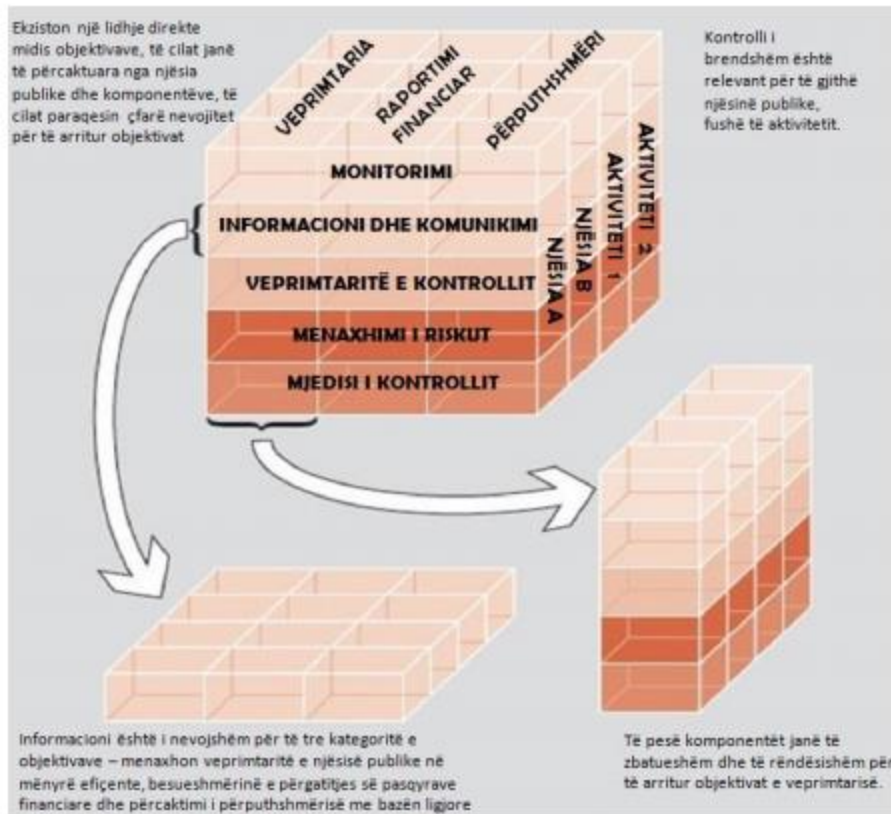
Ekziston një lidhje direkte midis objektivave, të cilat janë të përcaktuara nga njësia publike dhe komponentëve, të cilat paraqesin çfarë nevojitet për të arritur objektivat

VEPRIMTARIA

RAPORTIMI FINANCIAR

PËRPUTHSHMËRI

Kontrolli i brendshëm është relevant për të gjithë njësinë publike, fushë të aktivitetit.

MONITORIMI

INFORMACIONI DHE KOMUNIKIMI

VEPRIMTARITË E KONTROLLIT

MENAXHIMI I RISKUT

MJEDISI I KONTROLLIT

AKTIVITETI 2

AKTIVITETI 1

NJËSIA B

NJËSIA A

Informacioni është i nevojshëm për të tre kategoritë e objektivave – menaxhon veprimtaritë e njësisë publike në mënyrë eficente, besueshmërinë e përgatitjes së pasqyrave financiare dhe përcaktimi i përputhshmërisë me bazën ligjore

Të pesë komponentët janë të zbatueshëm dhe të rëndësishëm për të arritur objektivat e veprimtarisë.